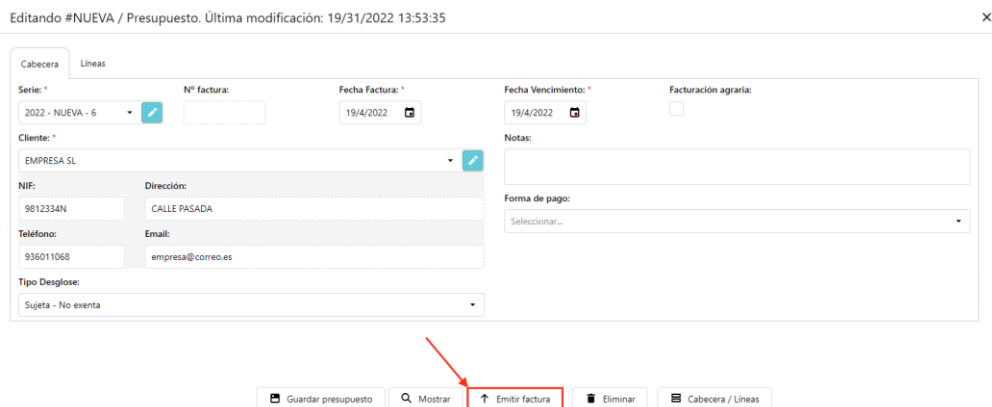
Editando #NUEVA / Presupuesto. Última modificación: 19/31/2022 13:53:35

×

Cabecera Líneas

Serie: *
2022 - NUEVA - 6

Nº factura:

Fecha Factura: *
19/4/2022

Fecha Vencimiento: *
19/4/2022

Facturación agraria:

Cliente: *
EMPRESA SL

Notas:

NIF:
9812334N

Dirección:
CALLE PASADA

Forma de pago:
Seleccionar...

Teléfono:
936011068

Email:
empresa@correo.es

Tipo Desglose:
Sujeta - No exenta

Guardar presupuesto
Mostrar
Emitir factura
Eliminar
Cabecera / Líneas